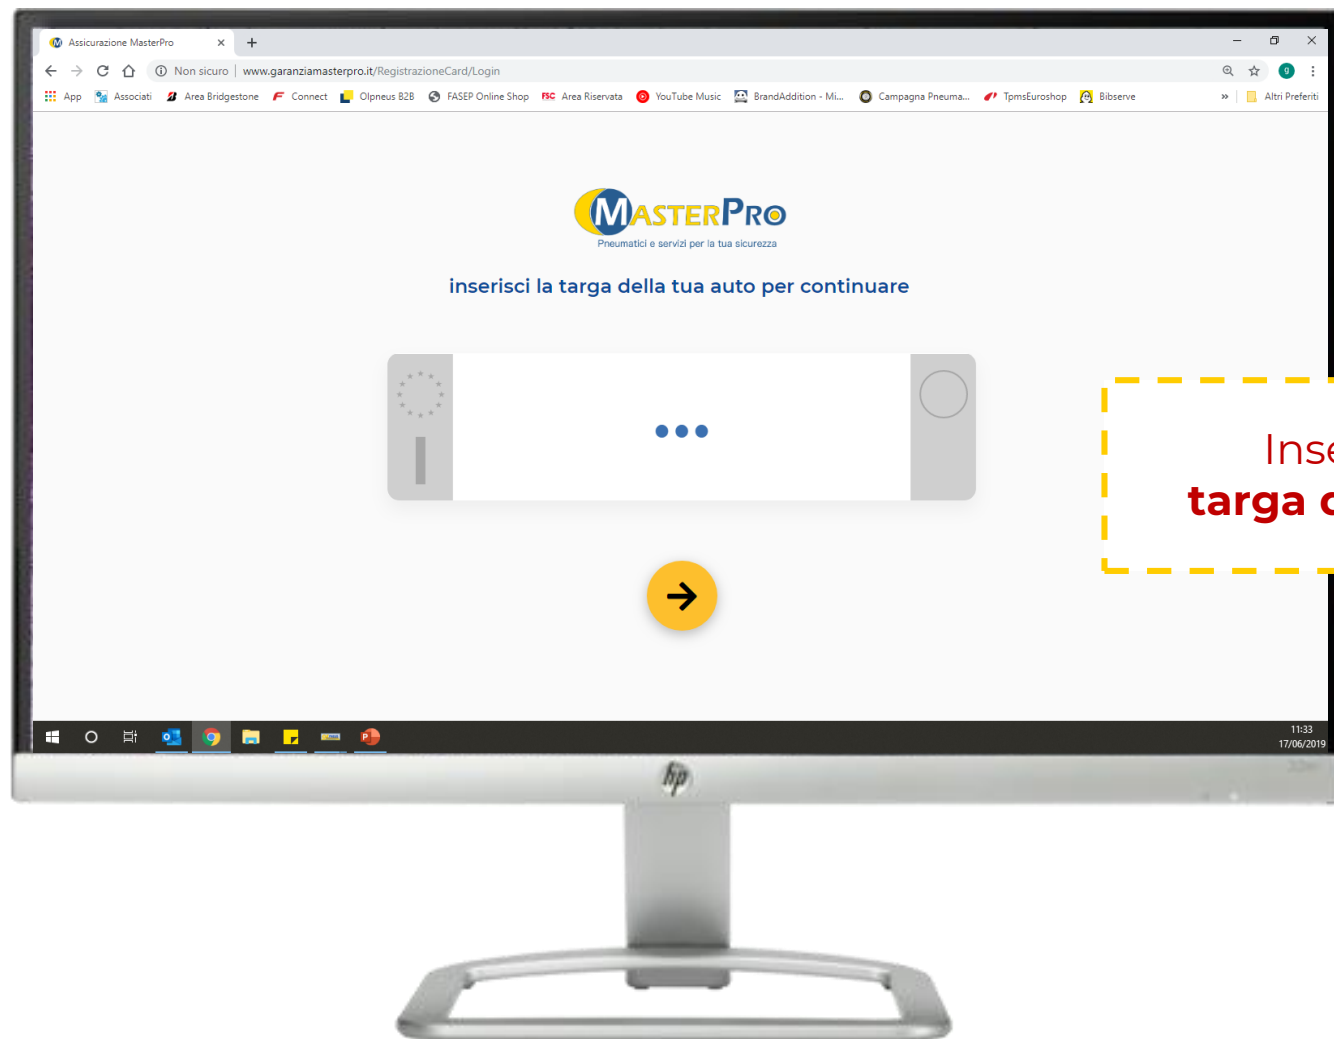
Assicurazione MasterPro

Non sicuro | www.garanziamasterpro.it/RegistrazioneCard/Login

App Associati Area Bridgestone Connect Olpneus B2B FASEP Online Shop Area Riservata YouTube Music BrandAddition - Mi... Campagna Pneuma... TpmsEuroshop Bibserve » Altri Preferiti

MASTERPRO
Pneumatici e servizi per la tua sicurezza

inserisci la targa della tua auto per continuare

Inse
targa c

11:33
17/06/2019

hp